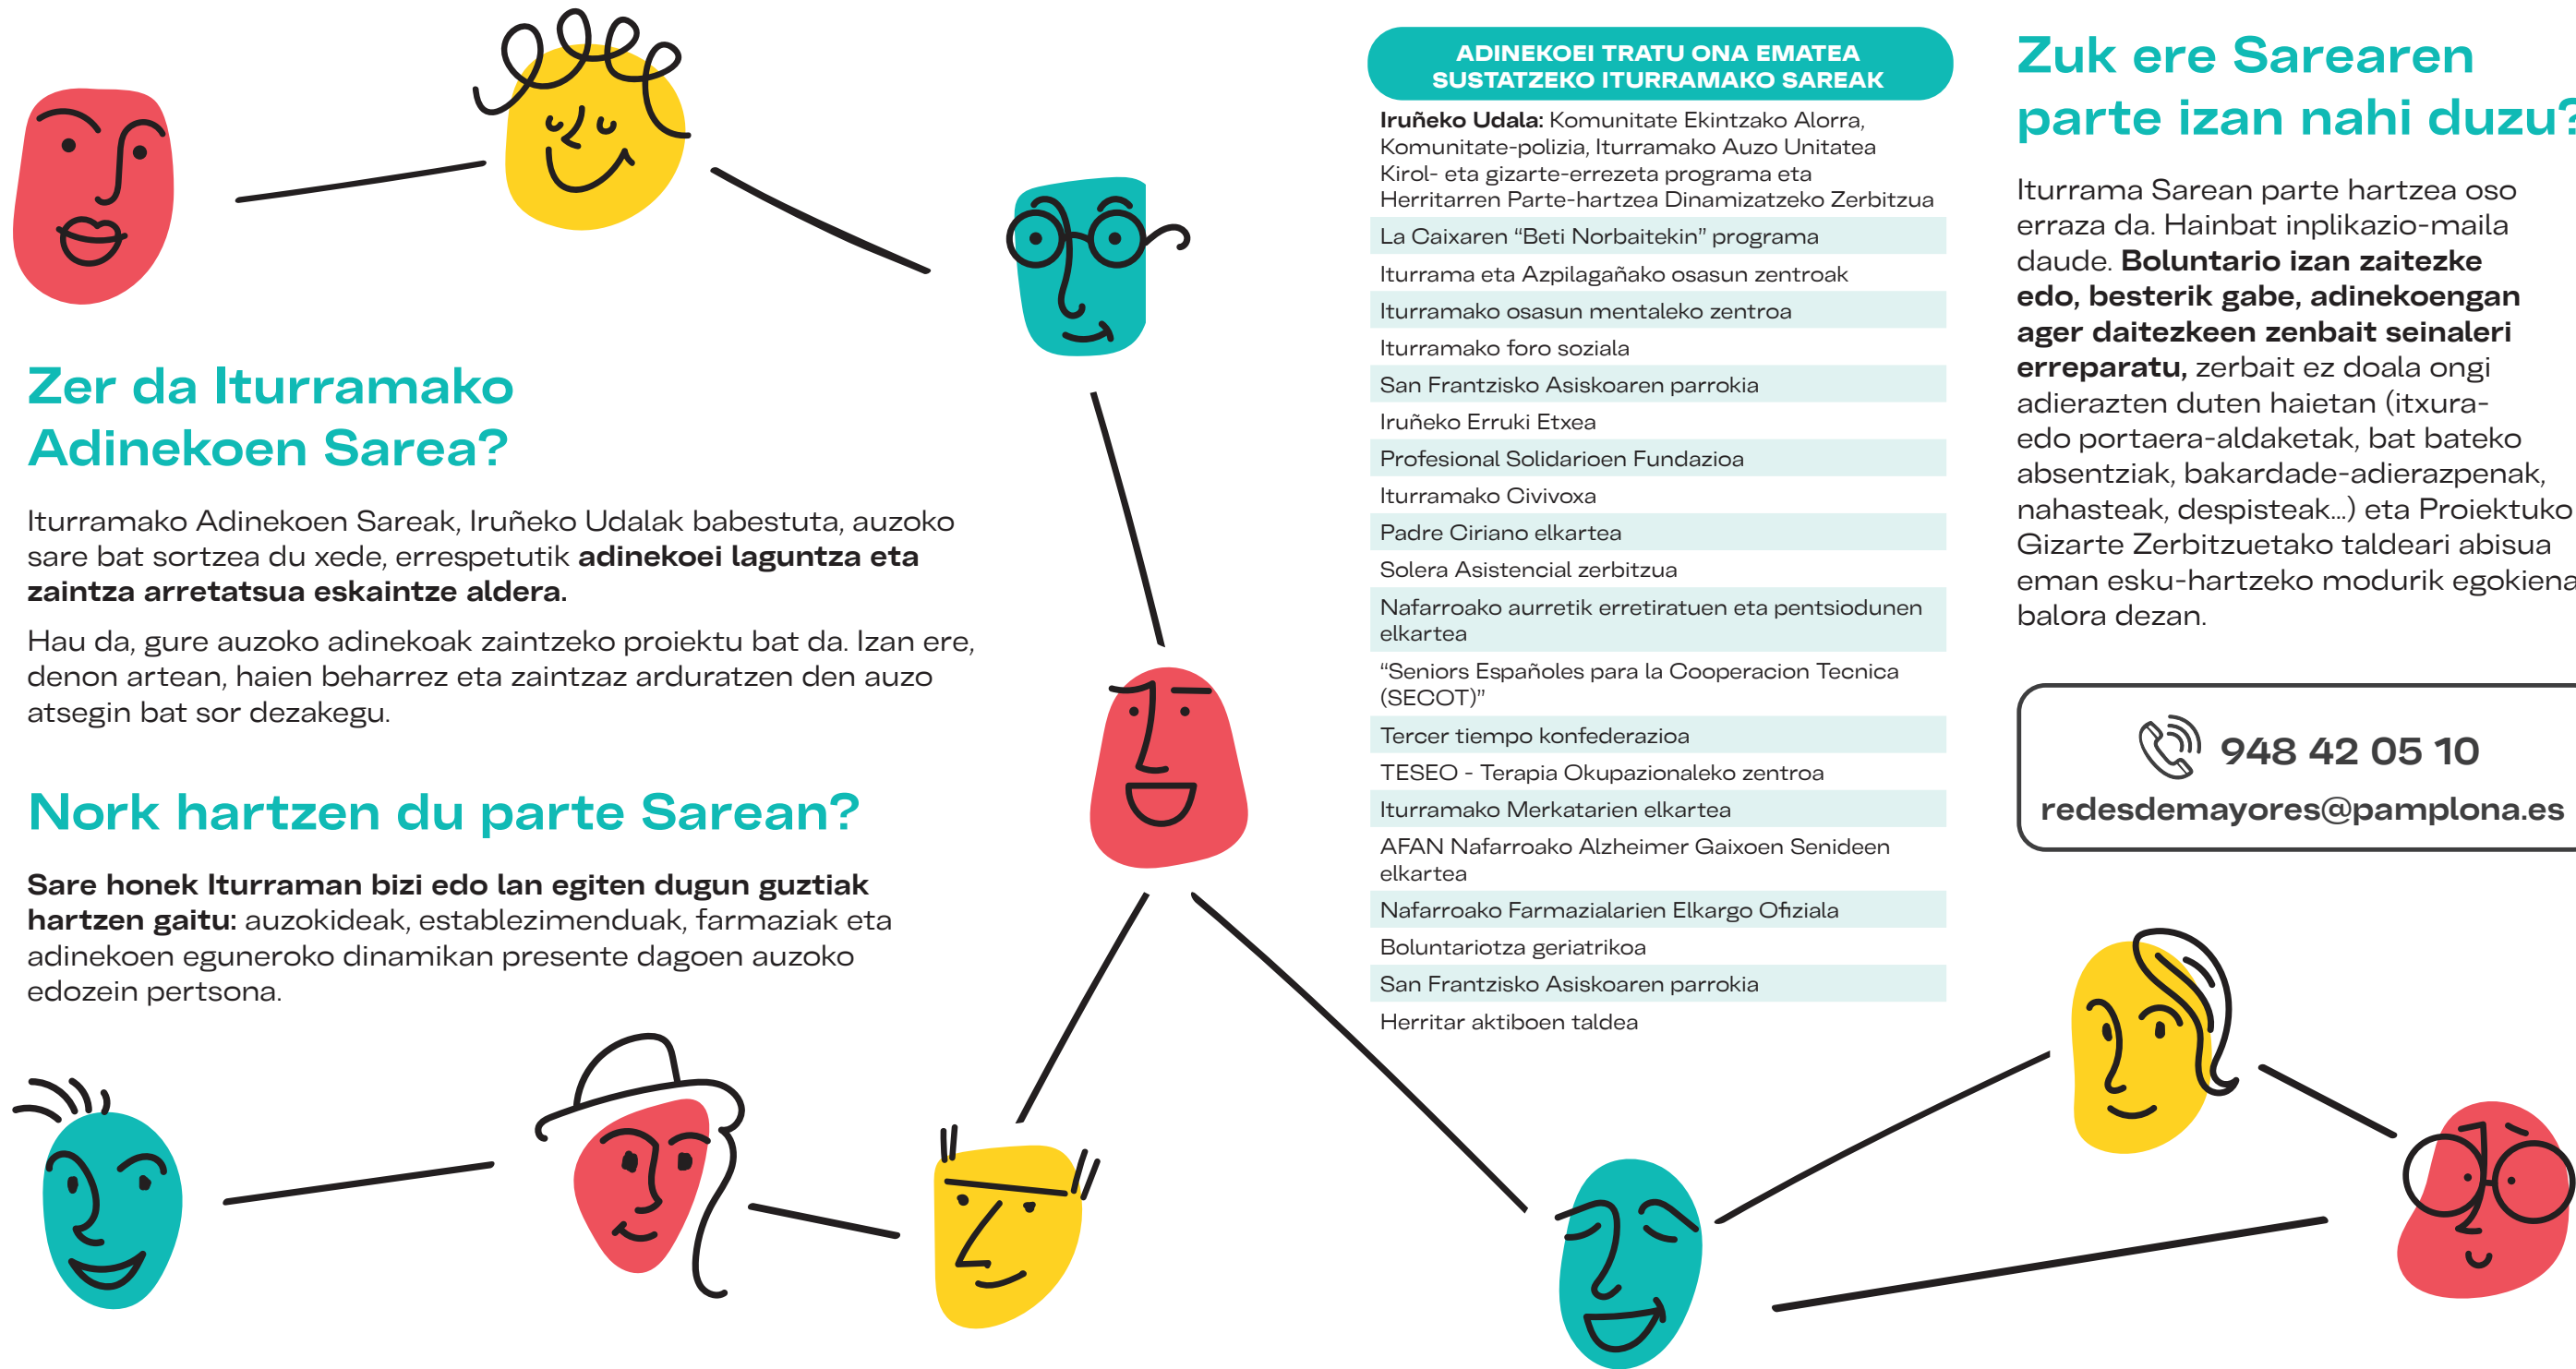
Zer da Iturramako Adinekoen Sarea?

Iturramako Adinekoen Sareak, Iruñeko Udalak babestuta, auzoko sare bat sortzea du xede, errespetutik **adinekoei laguntza eta zaintza arretatsua eskaintze aldera.**

Hau da, gure auzoko adinekoak zaintzeko proiektu bat da. Izan ere, denon artean, haien beharrez eta zaintzaz arduratzen den auzo atsegin bat sor dezakegu.

Nork hartzen du parte Sarean?

**Sare honek Iturraman bizi edo lan egiten dugun guztiak hartzen gaitu:** auzokideak, establezimenduak, farmaziak eta adinekoen eguneroko dinamikan presente dagoen auzoko edozein pertsona.

ADINEKOEI TRATU ONA EMATEA SUSTATZEKO ITURRAMAKO SAREAK

**Iruñeko Udala:** Komunitate Ekintzako Alorra, Komunitate-polizia, Iturramako Auzo Unitatea Kirol- eta gizarte-errezeta programa eta Herritarren Parte-hartzea Dinamizatzeko Zerbitzua
La Caixaren "Beti Norbaitekin" programa
Iturrama eta Azpilagañako osasun zentroak
Iturramako osasun mentaleko zentroa
Iturramako foro soziala
San Frantzisko Asiskoaren parrokia
Iruñeko Erruki Etxea
Profesional Solidarioen Fundazioa
Iturramako Civivoxa
Padre Ciriano elkartea
Solera Asistencial zerbitzua
Nafarroako aurretik erretiratuen eta pentsiodunen elkartea
"Seniors Españoles para la Cooperacion Tecnica (SECOT)"
Tercer tiempo konfederazioa
TESEO - Terapia Okupazionaleko zentroa
Iturramako Merkatarien elkartea
AFAN Nafarroako Alzheimer Gaixoen Senideen elkartea
Nafarroako Farmazialarien Elkargo Ofiziala
Boluntariotza geriatrikoa
San Frantzisko Asiskoaren parrokia
Herritar aktiboen taldea

Zuk ere Sarearen parte izan nahi duzu?

Iturrama Sarean parte hartzea oso erraza da. Hainbat inplikazio-maila daude. **Boluntario izan zaitezke edo, besterik gabe, adinekoengan ager daitezkeen zenbait seinaleri erreparatu,** zerbait ez doala ongi adierazten duten haietan (itxura- edo portaera-aldaketak, bat bateko absentziak, bakardade-adierazpenak, nahasteak, despisteak...) eta Proiektuko Gizarte Zerbitzuetako taldeari abisua eman esku-hartzeko modurik egokiena balora dezan.

948 42 05 10
redesdemayores@pamplona.es